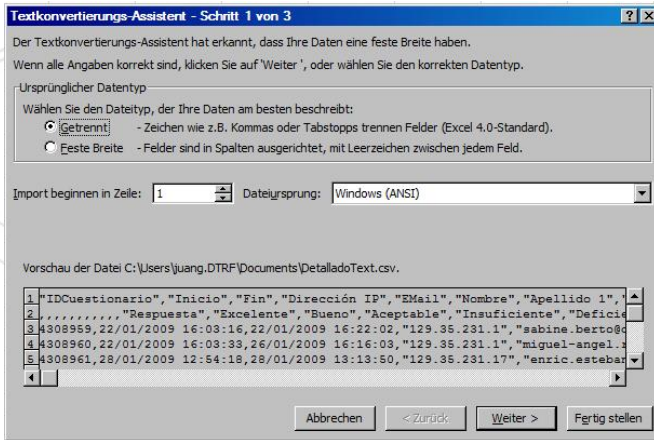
Textkonvertierungs-Assistent - Schritt 1 von 3

?

Der Textkonvertierungs-Assistent hat erkannt, dass Ihre Daten eine feste Breite haben.

Wenn alle Angaben korrekt sind, klicken Sie auf 'Weiter ', oder wählen Sie den korrekten Datentyp.

Ursprünglicher Datentyp

Wählen Sie den Dateityp, der Ihre Daten am besten beschreibt:

Getrennt - Zeichen wie z.B. Kommas oder Tabstopps trennen Felder (Excel 4.0-Standard).

Feste Breite - Felder sind in Spalten ausgerichtet, mit Leerzeichen zwischen jedem Feld.

Import beginnen in Zeile: 1

Dateiursprung: Windows (ANSI)

Vorschau der Datei C:\Users\juang.DTRF\Documents\DetalladoText.csv.

1 "IDCuestionario","Inicio","Fin","Dirección IP","EMail","Nombre","Apellido 1","
2 ,,,,,,,,,,"Respuesta","Excelente","Bueno","Aceptable","Insuficiente","Defici
3 4308959,22/01/2009 16:03:16,22/01/2009 16:22:02,"129.35.231.1","sabine.berto@
4 4308960,22/01/2009 16:03:33,26/01/2009 16:16:03,"129.35.231.1","miguel-angel.
5 4308961,28/01/2009 12:54:18,28/01/2009 13:13:50,"129.35.231.17","enric.esteba

Abbrechen

< Zurück

Weiter >

Fertig stellen